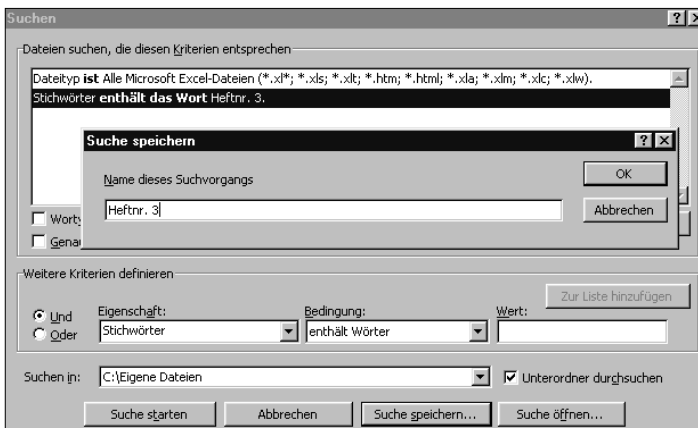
Suchen

?

Dateien suchen, die diesen Kriterien entsprechen

Dateityp **ist** Alle Microsoft Excel-Dateien (*.xl*; *.xls; *.xlt; *.htm; *.html; *.xla; *.xlm; *.xlc; *.xlw).
Stichwörter **enthält das Wort** Heftnr. 3.

Suche speichern

? X

Name dieses Suchvorgangs

Heftnr. 3

OK

Abbrechen

Worty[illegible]

Gena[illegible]

Weitere Kriterien definieren

Zur Liste hinzufügen

Und

Oder

Eigenschaft:

Stichwörter

Bedingung:

enthält Wörter

Wert:

Suchen in:

C:\Eigene Dateien

Unterordner durchsuchen

Suche starten

Abbrechen

Suche speichern...

Suche öffnen...